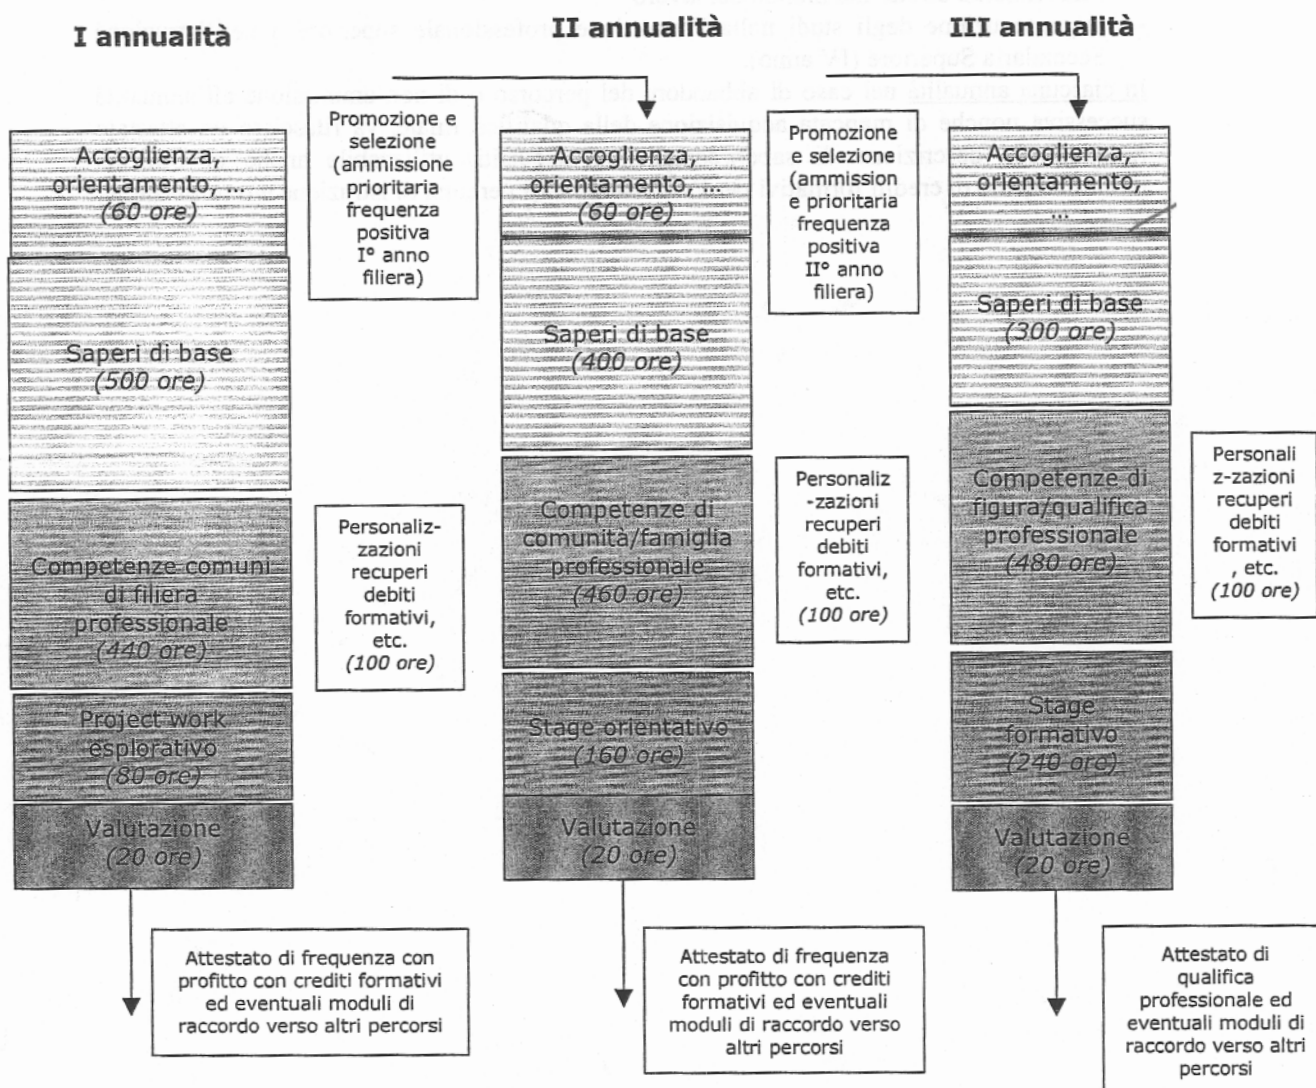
I annualità

II annualità

III annualità

Accoglienza, orientamento, ... (60 ore)

Saperi di base (500 ore)

Competenze comuni di filiera professionale (440 ore)

Project work esplorativo (80 ore)

Valutazione (20 ore)

Promozione e selezione (ammissione prioritaria frequenza positiva I° anno filiera)

Personaliz-zazioni recuperi debiti formativi, etc. (100 ore)

Accoglienza, orientamento, ... (60 ore)

Saperi di base (400 ore)

Competenze di comunità/famiglia professionale (460 ore)

Stage orientativo (160 ore)

Valutazione (20 ore)

Promozione e selezione (ammissione e prioritaria frequenza positiva II° anno filiera)

Personaliz -zazioni recuperi debiti formativi, etc. (100 ore)

Accoglienza, orientamento, ...

Saperi di base (300 ore)

Competenze di figura/qualifica professionale (480 ore)

Stage formativo (240 ore)

Valutazione (20 ore)

Personali z-zazioni recuperi debiti formativi , etc. (100 ore)

Attestato di frequenza con profitto con crediti formativi ed eventuali moduli di raccordo verso altri percorsi

Attestato di frequenza con profitto con crediti formativi ed eventuali moduli di raccordo verso altri percorsi

Attestato di qualifica professionale ed eventuali moduli di raccordo verso altri percorsi